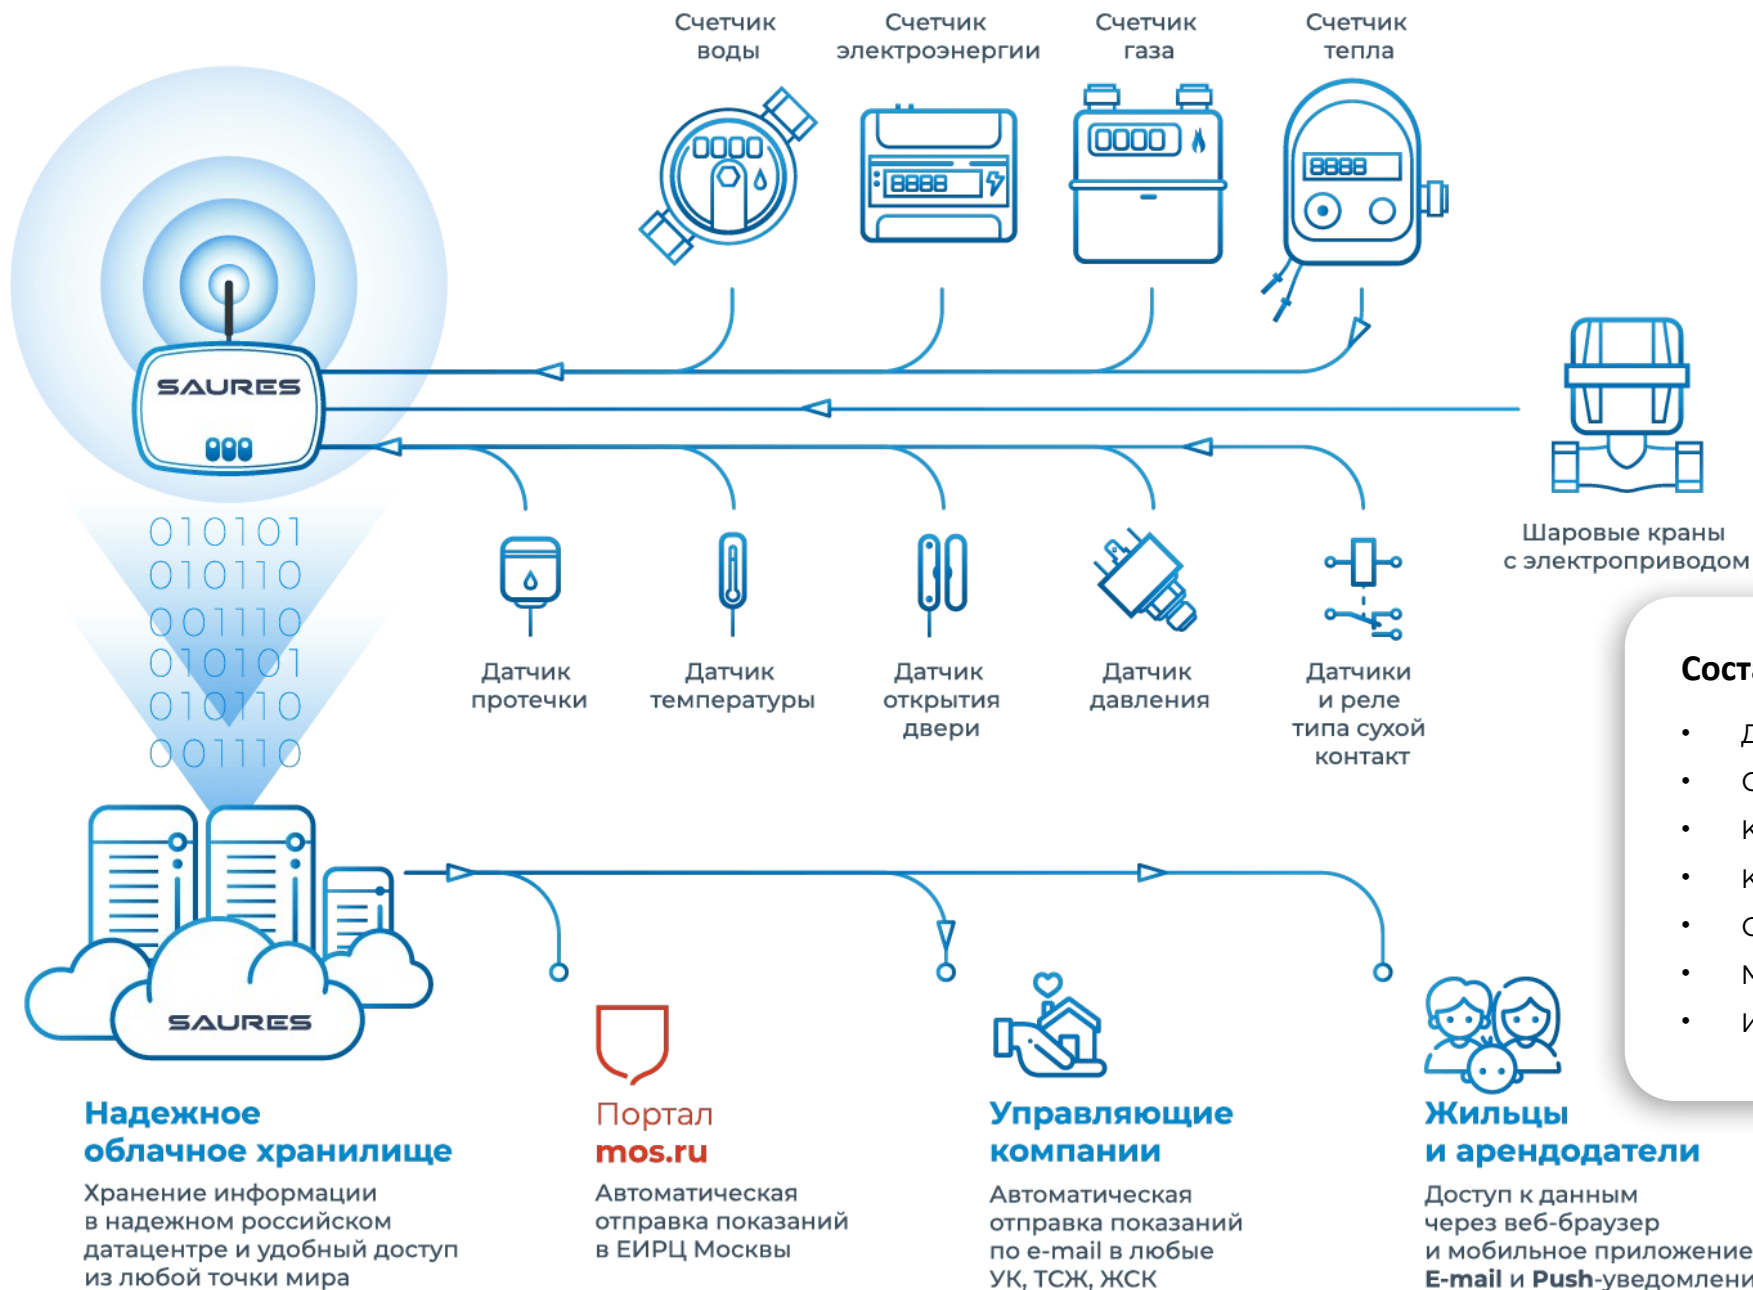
Счетчик воды

Счетчик электроэнергии

Счетчик газа

Счетчик тепла

0000

8888

0000

8888

SAURES

Шаровые краны с электроприводом

010101
010110
001110
010101
010110
001110

Датчик протечки

Датчик температуры

Датчик открытия двери

Датчик давления

Датчики и реле типа сухой контакт

Сост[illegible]

• Д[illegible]
• С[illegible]
• К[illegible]
• К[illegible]
• С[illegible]
• М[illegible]
• И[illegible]

SAURES

Надежное облачное хранилище

Хранение информации в надежном российском датацентре и удобный доступ из любой точки мира

Портал mos.ru

Автоматическая отправка показаний в ЕИРЦ Москвы

Управляющие компании

Автоматическая отправка показаний по e-mail в любые УК, ТСЖ, ЖСК

Жильцы и арендодатели

Доступ к данным через веб-браузер и мобильное приложение
E-mail и Push-уведомлени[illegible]